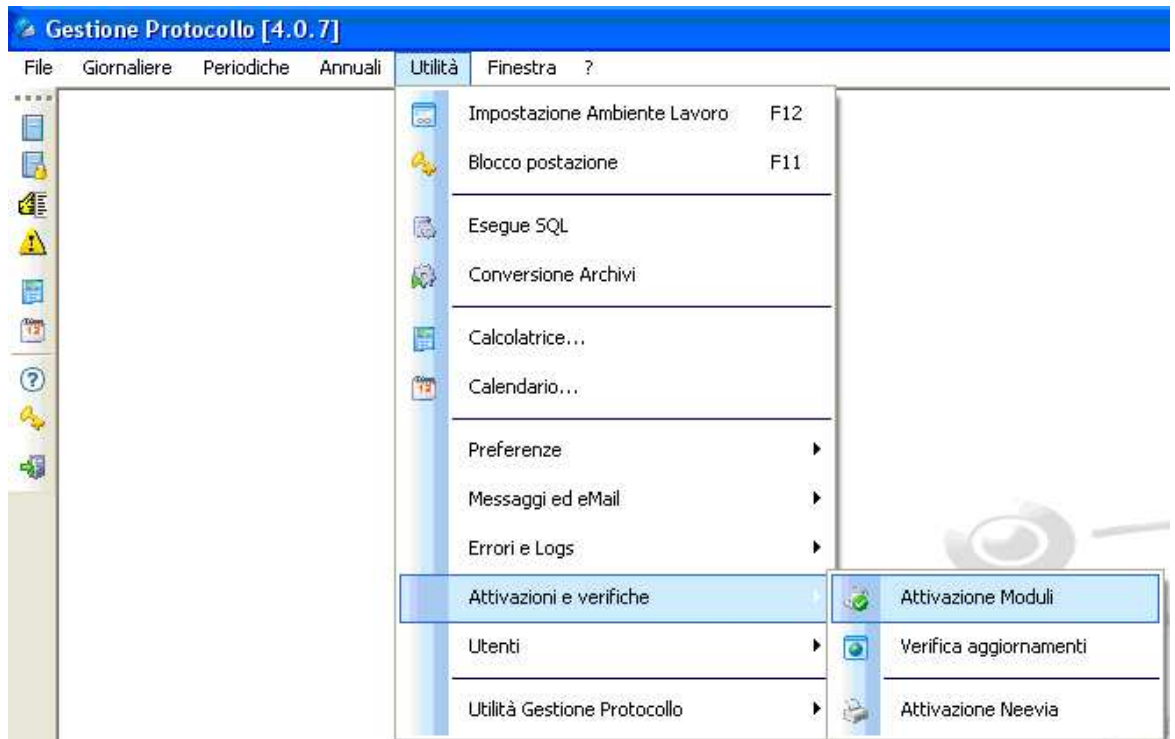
Gestione Protocollo [4.0.7]

File Giornaliere Periodiche Annuali Utilità Finestra ?

Impostazione Ambiente Lavoro F12
Blocco postazione F11
Esegue SQL
Conversione Archivi
Calcolatrice...
Calendario...
Preferenze
Messaggi ed eMail
Errori e Logs
Attivazioni e verifiche
Utenti
Utilità Gestione Protocollo

Attivazione Moduli
Verifica aggiornamenti
Attivazione Neevia